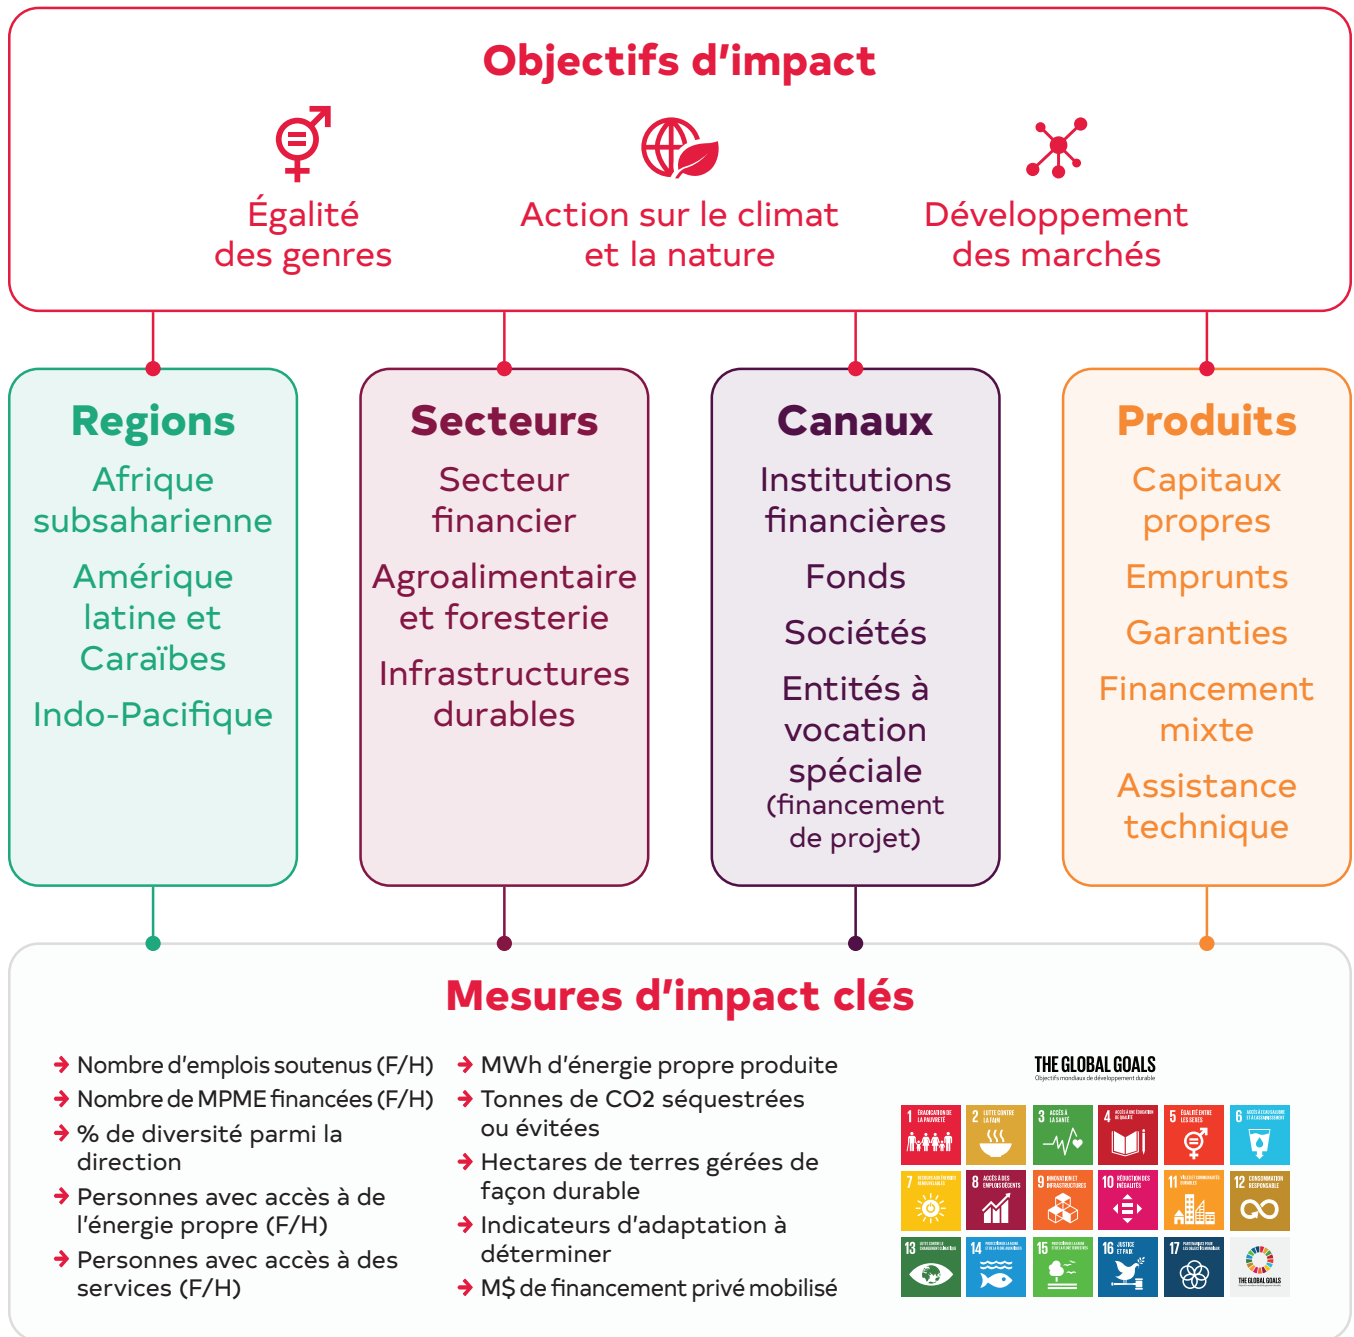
Objectifs d'impact

Égalité des genres

Action sur le climat et la nature

Développement des marchés

Regions

Afrique subsaharienne

Amérique latine et Caraïbes

Indo-Pacifique

Secteurs

Secteur financier

Agroalimentaire et foresterie

Infrastructures durables

Canaux

Institutions financières

Fonds

Sociétés

Entités à vocation spéciale (financement de projet)

Produits

Capitaux propres

Emprunts

Garanties

Financement mixte

Assistance technique

Mesures d'impact clés

Nombre d'emplois soutenus (F/H)
Nombre de MPME financées (F/H)
% de diversité parmi la direction
Personnes avec accès à de l'énergie propre (F/H)
Personnes avec accès à des services (F/H)

MWh d'énergie propre produite
Tonnes de CO2 séquestrées ou évitées
Hectares de terres gérées de façon durable
Indicateurs d'adaptation à déterminer
M$ de financement privé mobilisé

THE GLOBAL GOALS
Objectifs mondiaux de développement durable

1 ÉRADICATION DE LA PAUVRETÉ
2 LUTTE CONTRE LA FAIM
3 ACCÈS À LA SANTÉ
4 ACCÈS À UNE ÉDUCATION DE QUALITÉ
5 ÉGALITÉ ENTRE LES SEXES
6 ACCÈS À L'EAU SALUBRE ET L'ASSAINISSEMENT
7 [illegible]
8 ACCÈS À DES EMPLOIS DÉCENTS
9 INNOVATION ET INFRASTRUCTURES
10 RÉDUCTION DES INÉGALITÉS
11 VILLES ET COMMUNAUTÉS DURABLES
12 CONSOMMATION RESPONSABLE
13 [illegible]
14 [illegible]
15 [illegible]
16 JUSTICE ET PAIX
17 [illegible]
THE GLOBAL GOALS